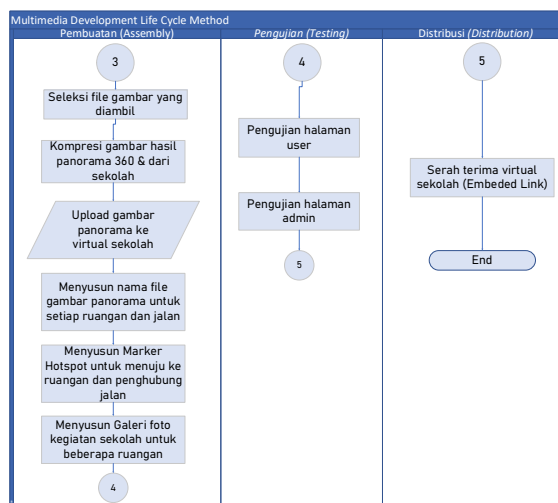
Multimedia Development Life Cycle Method

Pembuatan (Assembly)

3

Seleksi file gambar yang diambil

Kompresi gambar hasil panorama 360 & dari sekolah

Upload gambar panorama ke virtual sekolah

Menyusun nama file gambar panorama untuk setiap ruangan dan jalan

Menyusun Marker Hotspot untuk menuju ke ruangan dan penghubung jalan

Menyusun Galeri foto kegiatan sekolah untuk beberapa ruangan

4

*Pengujian (Testing)*

4

Pengujian halaman user

Pengujian halaman admin

5

Distribusi *(Distribution)*

5

Serah terima virtual sekolah (Embeded Link)

End